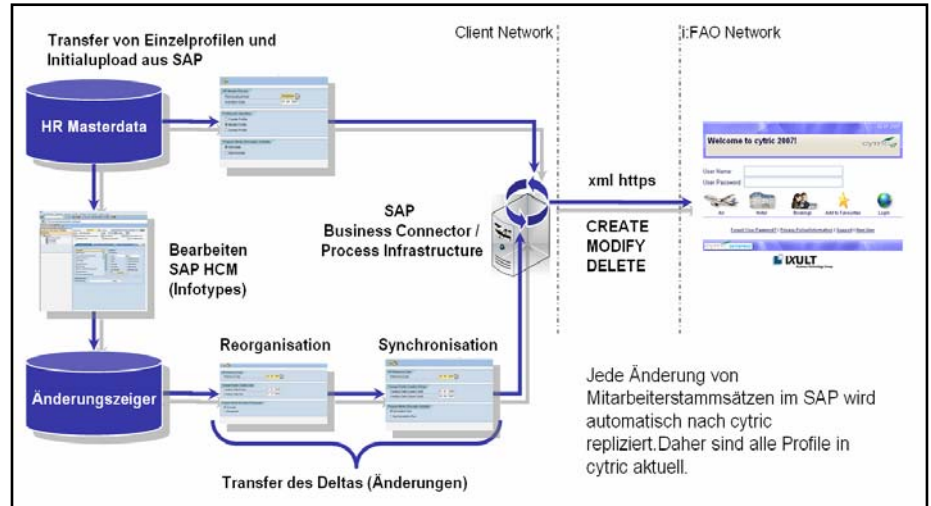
Transfer von Einzelprofilen und Initialupload aus SAP

Client Network

i:FAO Network

HR Masterdata

SAP Business Connector / Process Infrastructure

xml https

Welcome to cytric 2007!

User Name

User Password

Air

Hotel

Bookings

Add to Favourites

Login

IXULT

CREATE
MODIFY
DELETE

Bearbeiten SAP HCM (Infotypes)

Reorganisation

Synchronisation

Änderungszeiger

Jede Änderung von Mitarbeiterstammsätzen im SAP wird automatisch nach cytric repliziert.Daher sind alle Profile in cytric aktuell.

Transfer des Deltas (Änderungen)